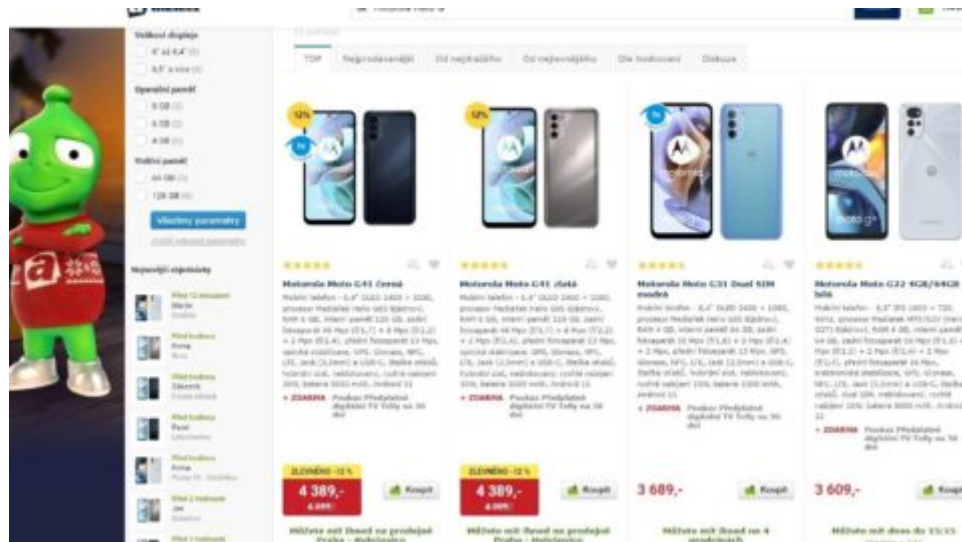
Velikost displeje
6" až 6,4"
6,5" a více
Operační paměť
Vnitřní paměť
64 GB
128 GB
Všechny parametry
Nejnovější objednávky
TOP
Nejprodávanější
Od nejlevnějšího
Od nejdražšího
Dle hodnocení
Diskuze
12%
12%
Motorola Moto G41 černá
Motorola Moto G41 zlatá
Motorola Moto G31 Dual SIM modrá
Motorola Moto G22 4GB/64GB bílá
+ ZDARMA
+ ZDARMA
+ ZDARMA
+ ZDARMA
ZLEVNĚNO -12 %
4 389,-
Koupit
ZLEVNĚNO -12 %
4 389,-
Koupit
3 689,-
Koupit
3 609,-
Koupit